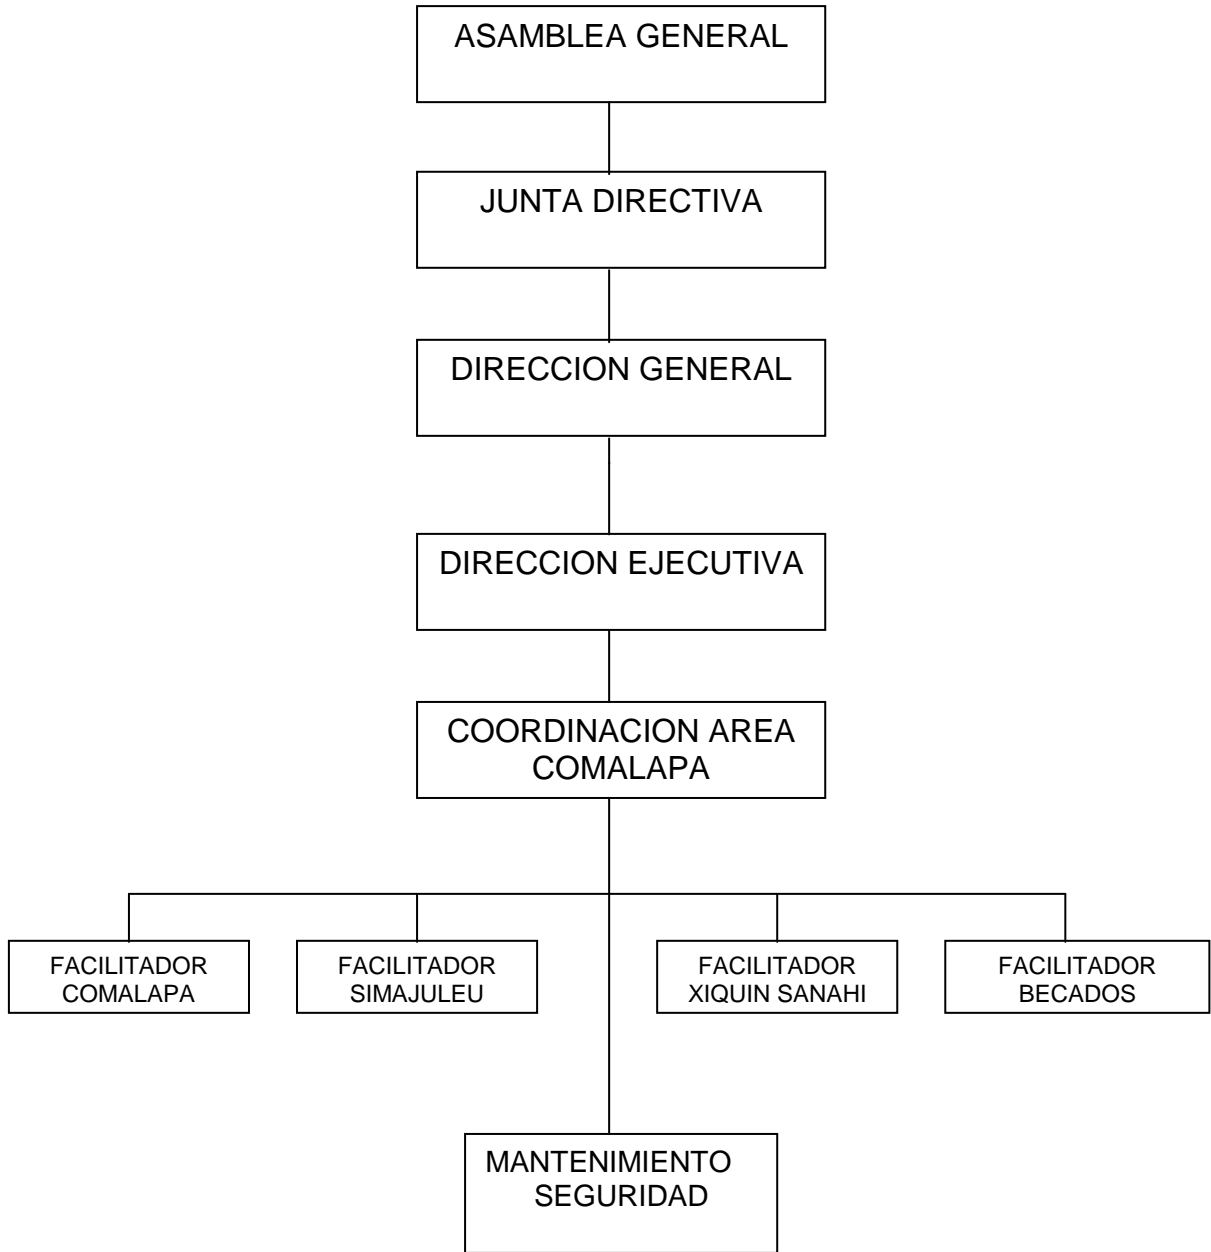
ASAMBLEA GENERAL

JUNTA DIRECTIVA

DIRECCION GENERAL

DIRECCION EJECUTIVA

COORDINACION AREA COMALAPA

FACILITADOR COMALAPA

FACILITADOR SIMAJULEU

FACILITADOR XIQUIN SANAHI

FACILITADOR BECADOS

MANTENIMIENTO SEGURIDAD